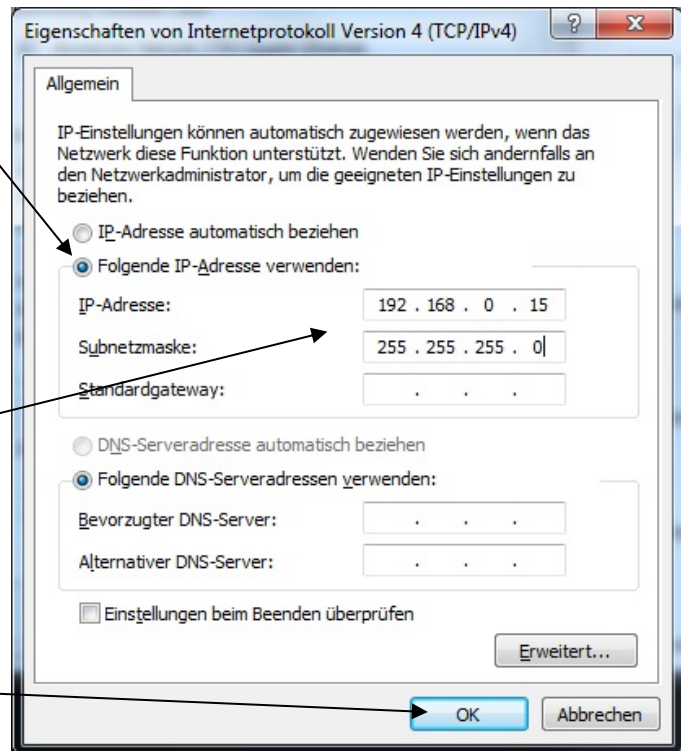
Eigenschaften von Internetprotokoll Version 4 (TCP/IPv4)

?

Allgemein

IP-Einstellungen können automatisch zugewiesen werden, wenn das Netzwerk diese Funktion unterstützt. Wenden Sie sich andernfalls an den Netzwerkadministrator, um die geeigneten IP-Einstellungen zu beziehen.

IP-Adresse automatisch beziehen

Folgende IP-Adresse verwenden:

IP-Adresse: 192 . 168 . 0 . 15

Subnetzmaske: 255 . 255 . 255 . 0

Standardgateway: . . .

DNS-Serveradresse automatisch beziehen

Folgende DNS-Serveradressen verwenden:

Bevorzugter DNS-Server: . . .

Alternativer DNS-Server: . . .

Einstellungen beim Beenden überprüfen

Erweitert...

OK

Abbrechen